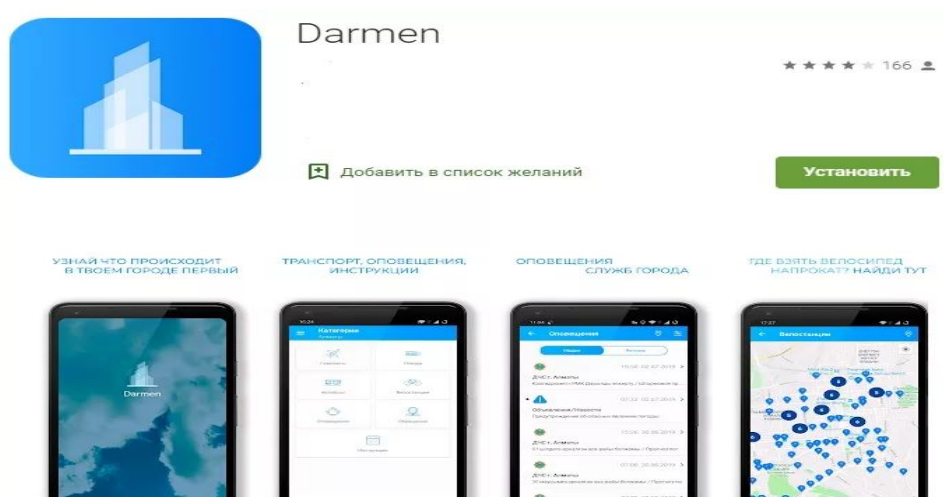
Darmen

166

Добавить в список желаний

Установить

УЗНАЙ ЧТО ПРОИСХОДИТ В ТВОЕМ ГОРОДЕ ПЕРВЫЙ

ТРАНСПОРТ, ОПОВЕЩЕНИЯ, ИНСТРУКЦИИ

ОПОВЕЩЕНИЯ СЛУЖБ ГОРОДА

ГДЕ ВЗЯТЬ ВЕЛОСИПЕД НАПРОКАТ? НАЙДИ ТУТ

Darmen

Категории

Оповещения

ДЧС г. Алматы

Объявления/Новости

ДЧС г. Алматы

ДЧС г. Алматы

Велостанции